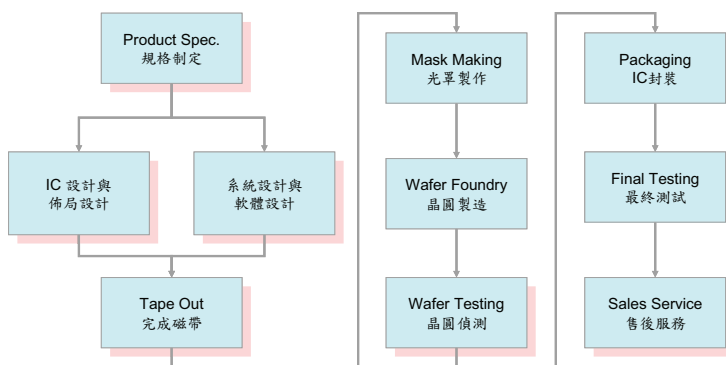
Product Spec.
規格制定

IC 設計與
佈局設計

系統設計與
軟體設計

Tape Out
完成磁帶

Mask Making
光罩製作

Wafer Foundry
晶圓製造

Wafer Testing
晶圓偵測

Packaging
IC封裝

Final Testing
最終測試

Sales Service
售後服務